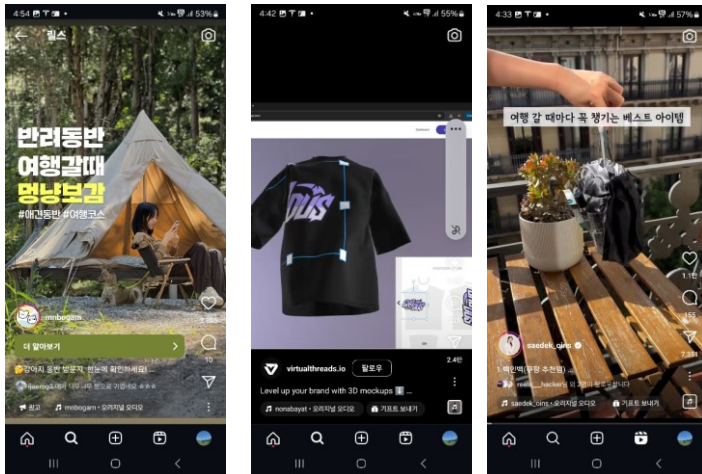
4:54 53%
← 릴스

반려동반
여행갈때
멍냥보감
#애견동반 #여행코스

mnbogam

더 알아보기 >

강아지 동반 방문지, 한눈에 확인하세요!

광고
mnbogam • 오리지널 오디오

4:42 55%

virtualthreads.io 팔로우
Level up your brand with 3D mockups
nonabayat • 오리지널 오디오
기프트 보내기
2.4만

4:33 57%

여행 갈 때마다 꼭 챙기는 베스트 아이템

saedek_cins

1.1만
155
7,331

saedek_cins • 오리지널 오디오
기프트 보내기